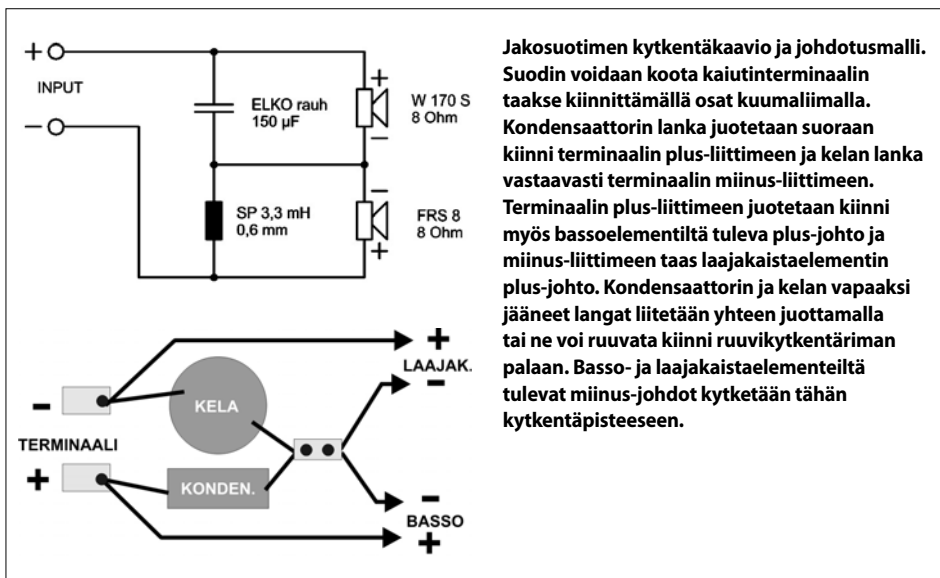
+
INPUT
−

ELKO rauh
150 µF

SP 3,3 mH
0,6 mm

+
−
W 170 S
8 Ohm

−
+
FRS 8
8 Ohm

+
LAAJAK.
−

−
KELA
TERMINAALI
+
KONDEN.

−
BASSO
+

Jakosuotimen kytkentäkaavio ja johdotusmalli. Suodin voidaan koota kaiutinterminaalin taakse kiinnittämällä osat kuumaliimalla. Kondensaattorin lanka juotetaan suoraan kiinni terminaalin plus-liittimeen ja kelan lanka vastaavasti terminaalin miinus-liittimeen. Terminaalin plus-liittimeen juotetaan kiinni myös bassoelementiltä tuleva plus-johto ja miinus-liittimeen taas laajakaistaelementin plus-johto. Kondensaattorin ja kelan vapaaksi jääneet langat liitetään yhteen juottamalla tai ne voi ruuvata kiinni ruuvikytkentäriman palaan. Basso- ja laajakaistaelementeiltä tulevat miinus-johdot kytketään tähän kytkentäpisteeseen.